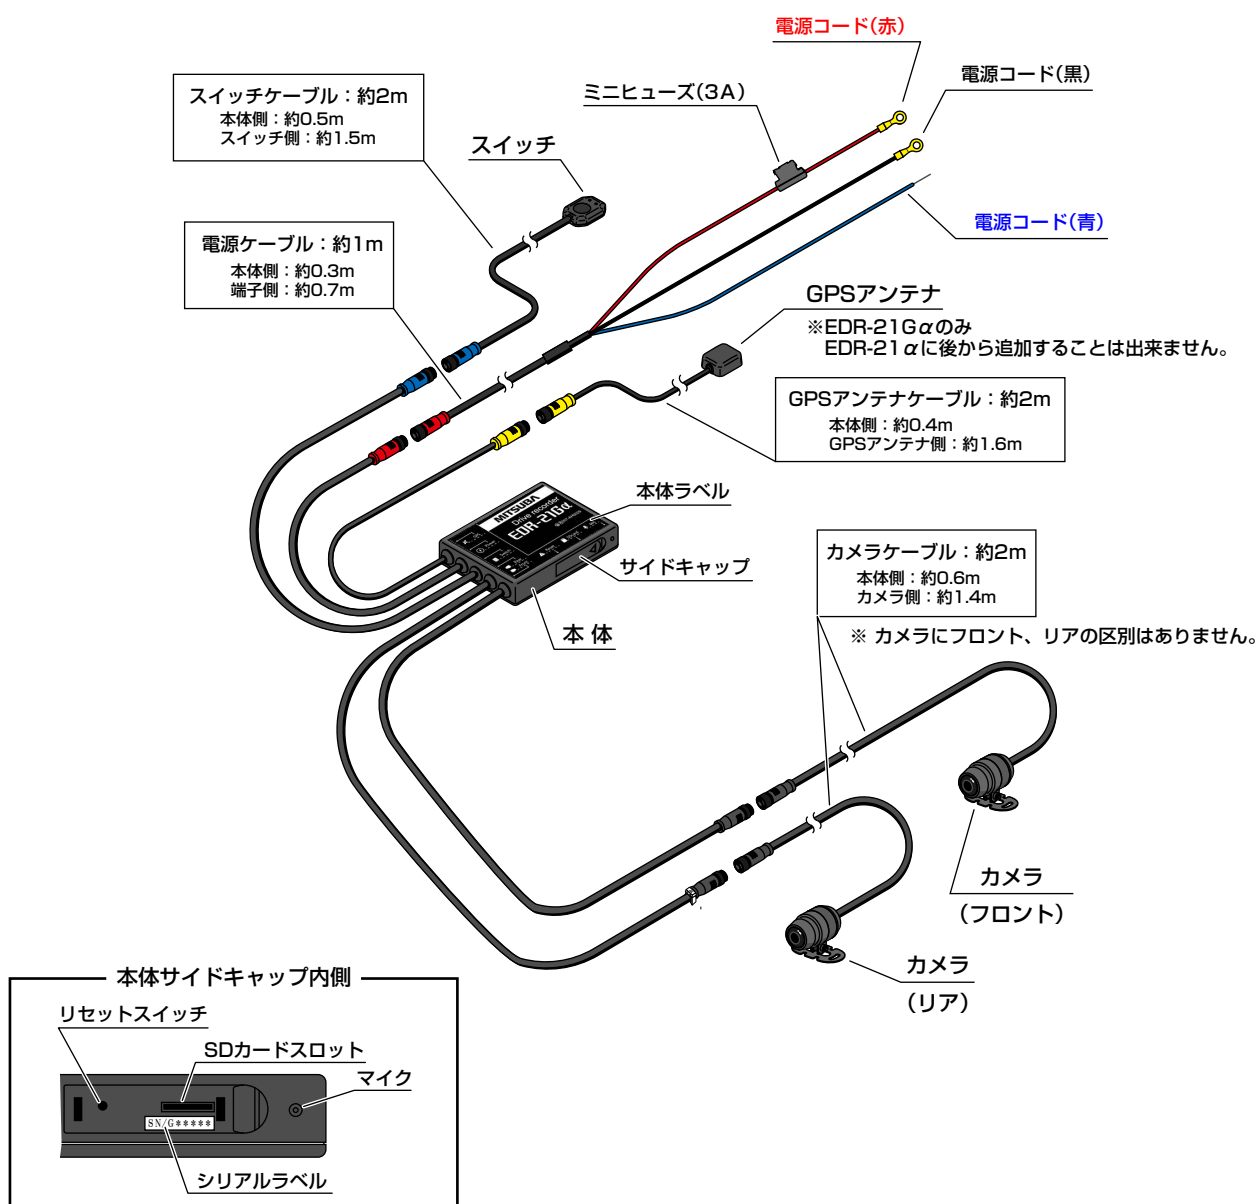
電源コード(赤)

電源コード(黒)

ミニヒューズ(3A)

スイッチケーブル：約2m
本体側：約0.5m
スイッチ側：約1.5m

スイッチ

電源コード(青)

電源ケーブル：約1m
本体側：約0.3m
端子側：約0.7m

GPSアンテナ
※EDR-21Gαのみ
EDR-21αに後から追加することは出来ません。

GPSアンテナケーブル：約2m
本体側：約0.4m
GPSアンテナ側：約1.6m

MITSUBA
Drive recorder
EDR-21Gα

本体ラベル

サイドキャップ

本 体

カメラケーブル：約2m
本体側：約0.6m
カメラ側：約1.4m

※ カメラにフロント、リアの区別はありません。

カメラ
(フロント)

カメラ
(リア)

本体サイドキャップ内側

リセットスイッチ

SDカードスロット

マイク

SN/G*****

シリアルラベル